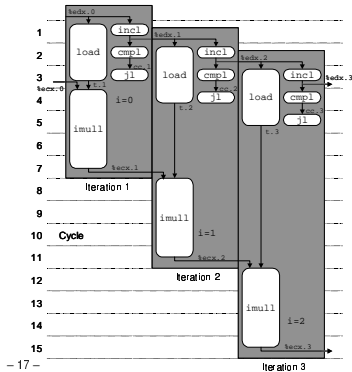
1
2
3
4
5
6
7
8
9
10 Cycle
11
12
13
14
15

%edx.0
load
incl
cmpl
jl
%ecx.0
t.1
imull
i=0
%ecx.1
Iteration 1

%edx.1
load
incl
cmpl
jl
t.2
imull
i=1
%ecx.2
Iteration 2

%edx.2
load
incl
cmpl
jl
%edx.3
t.3
imull
i=2
%ecx.3
Iteration 3

– 17 –